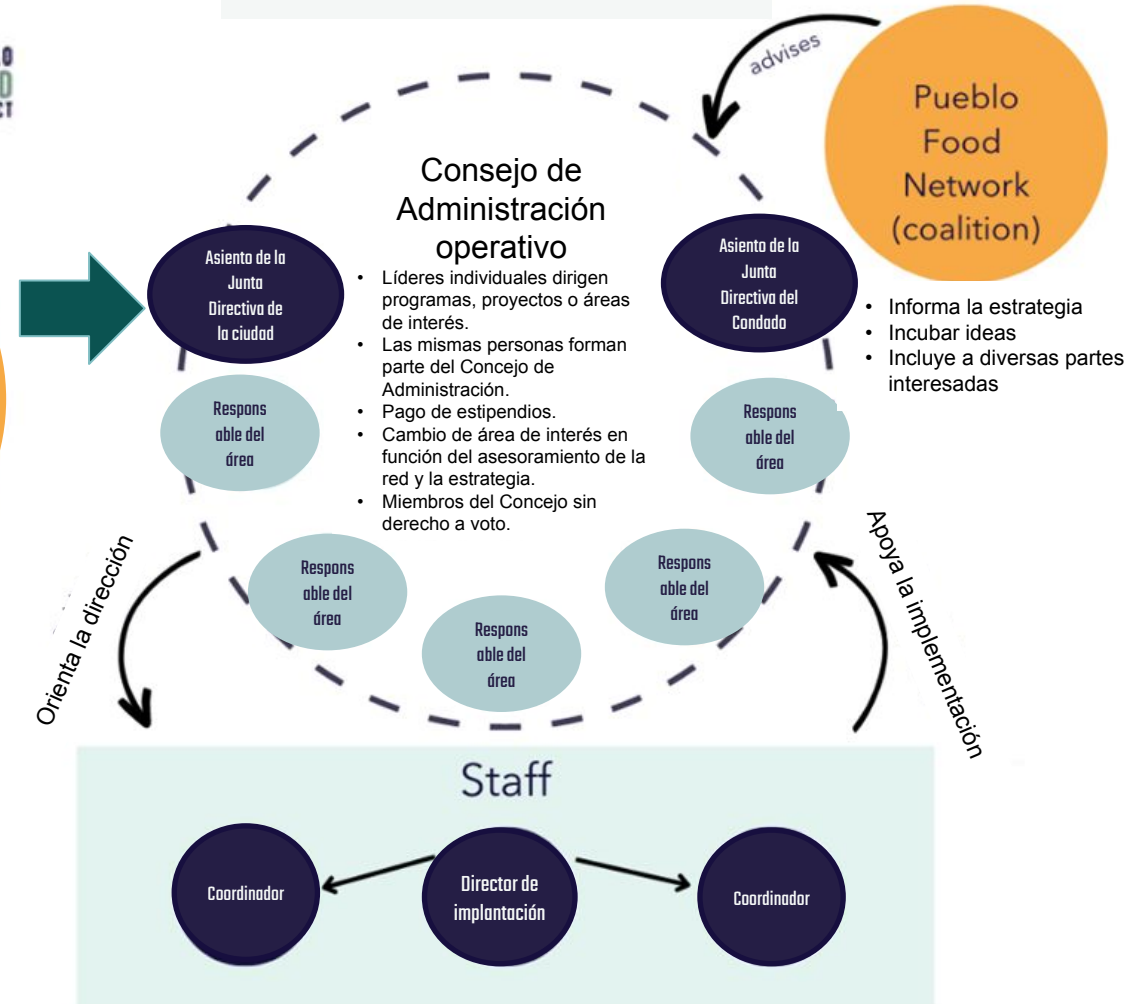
advises

Pueblo Food Network (coalition)

Consejo de Administración operativo

- Líderes individuales dirigen programas, proyectos o áreas de interés.
- Las mismas personas forman parte del Concejo de Administración.
- Pago de estipendios.
- Cambio de área de interés en función del asesoramiento de la red y la estrategia.
- Miembros del Concejo sin derecho a voto.

Asiento de la Junta Directiva de la ciudad

Asiento de la Junta Directiva del Condado

- Informa la estrategia
- Incubar ideas
- Incluye a diversas partes interesadas

Respons able del área

Respons able del área

Respons able del área

Respons able del área

Respons able del área

Orienta la dirección

Apoya la implementación

Staff

Coordinador

Director de implantación

Coordinador